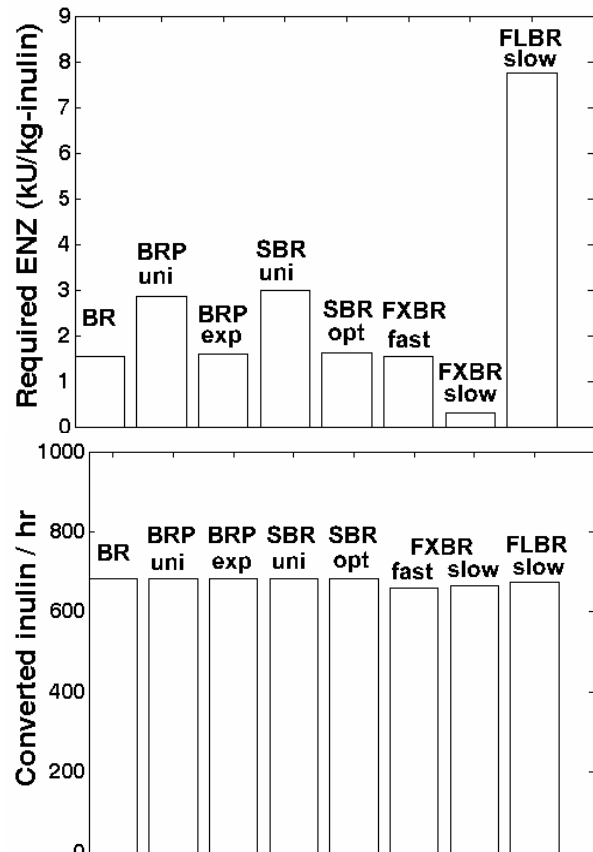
Required ENZ (kU/kg-inulin)

9
8
7
6
5
4
3
2
1
0

BR
BRP uni
BRP exp
SBR uni
SBR opt
FXBR fast
FXBR slow
FLBR slow

Converted inulin / hr

1000
800
600
400
200
0

BR
BRP uni
BRP exp
SBR uni
SBR opt
FXBR fast
slow
FLBR slow